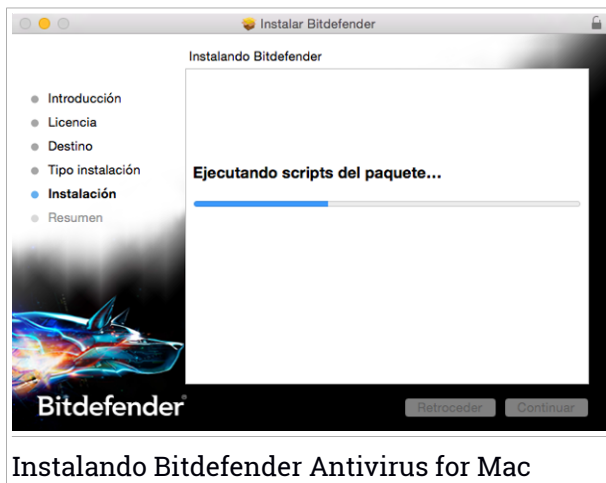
Instalar Bitdefender

Instalando Bitdefender

Introducción
Licencia
Destino
Tipo instalación
Instalación
Resumen

Ejecutando scripts del paquete...

Bitdefender

Retroceder
Continuar

Instalando Bitdefender Antivirus for Mac